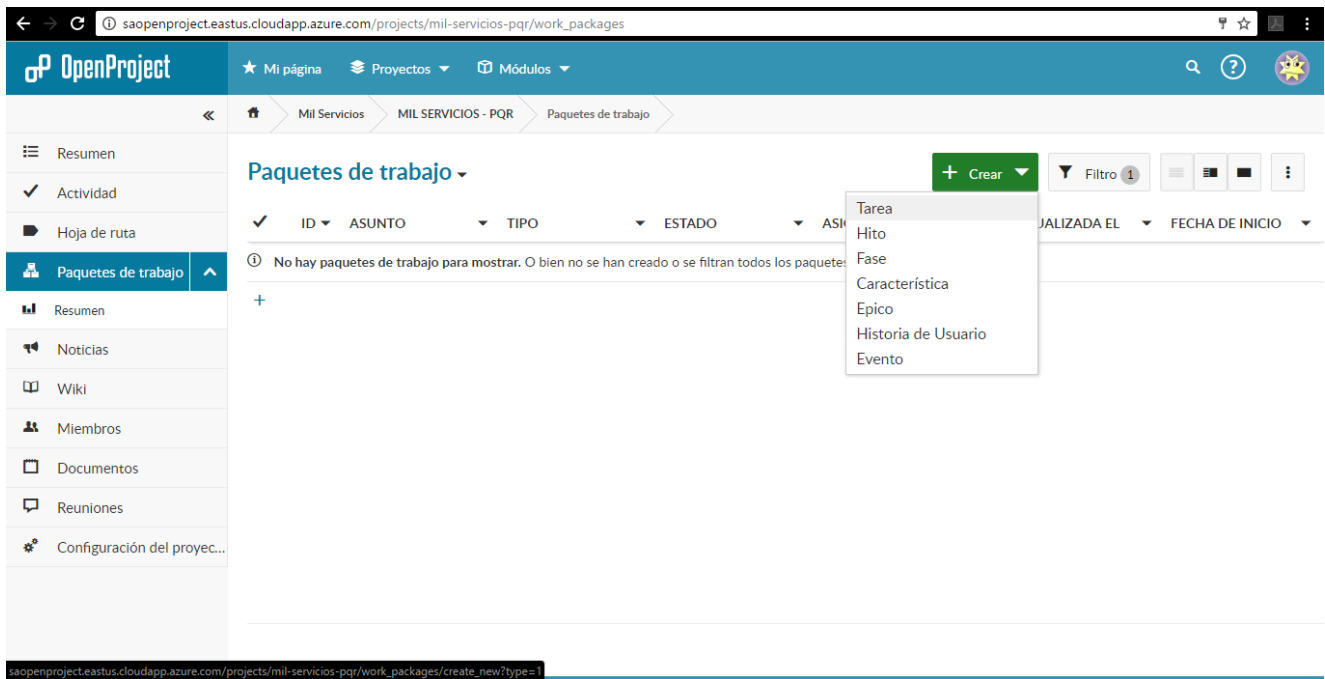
saopenproject.eastus.cloudapp.azure.com/projects/mil-servicios-pqr/work_packages

OpenProject

Mi página
Proyectos
Módulos

Mil Servicios
MIL SERVICIOS - PQR
Paquetes de trabajo

Resumen
Actividad
Hoja de ruta
Paquetes de trabajo
Resumen
Noticias
Wiki
Miembros
Documentos
Reuniones
Configuración del proyec...

Paquetes de trabajo

Crear
Filtro 1

ID
ASUNTO
TIPO
ESTADO
ASI
ULIZADA EL
FECHA DE INICIO

No hay paquetes de trabajo para mostrar. O bien no se han creado o se filtran todos los paquetes

Tarea
Hito
Fase
Característica
Epico
Historia de Usuario
Evento

saopenproject.eastus.cloudapp.azure.com/projects/mil-servicios-pqr/work_packages/create_new?type=1